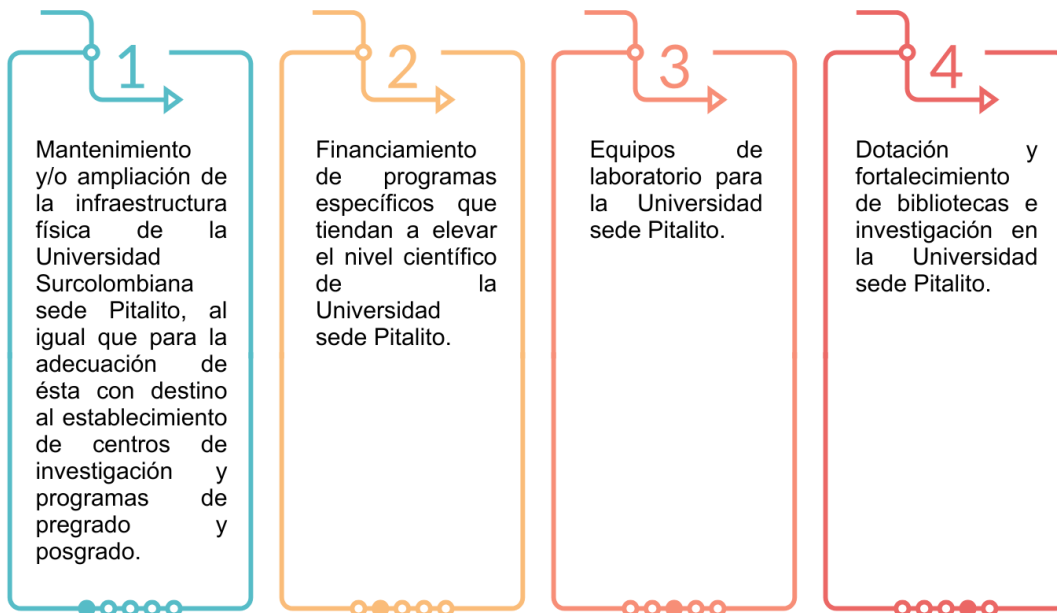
1

Mantenimiento y/o ampliación de la infraestructura física de la Universidad Surcolombiana sede Pitalito, al igual que para la adecuación de ésta con destino al establecimiento de centros de investigación y programas de pregrado y posgrado.

2

Financiamiento de programas específicos que tiendan a elevar el nivel científico de la Universidad sede Pitalito.

3

Equipos de laboratorio para la Universidad sede Pitalito.

4

Dotación y fortalecimiento de bibliotecas e investigación en la Universidad sede Pitalito.